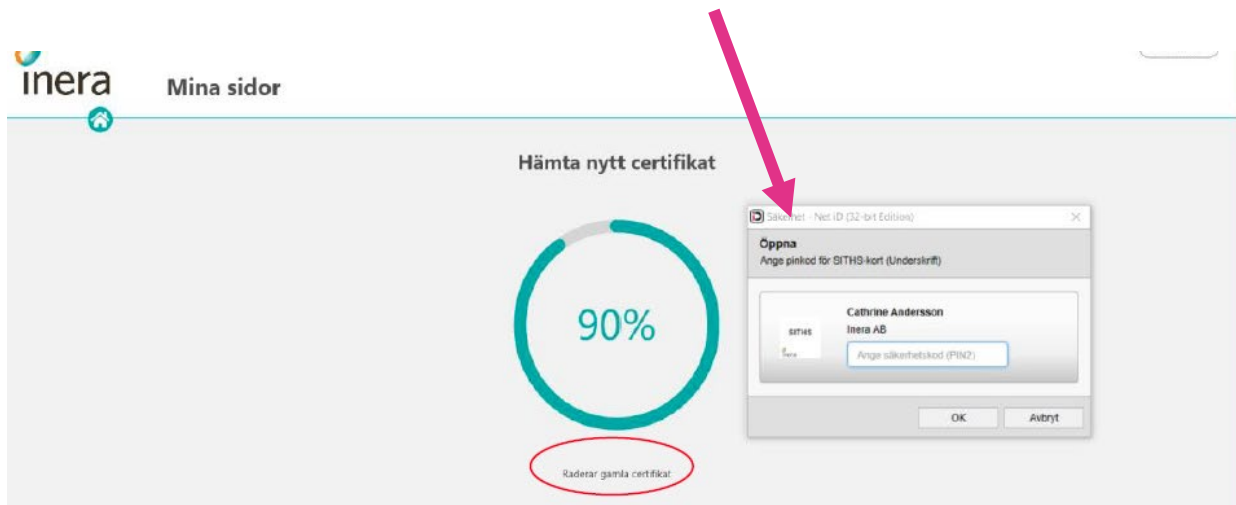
inera

Mina sidor

Hämta nytt certifikat

90%

Raderar gamla certifikat

Säkerhet - Net iD (32-bit Edition)

Öppna
Ange pinkod för SITHS-kort (Underskrift)

SITHS
inera

Cathrine Andersson
Inera AB

Ange säkerhetskod (PIN2)

OK
Avbryt